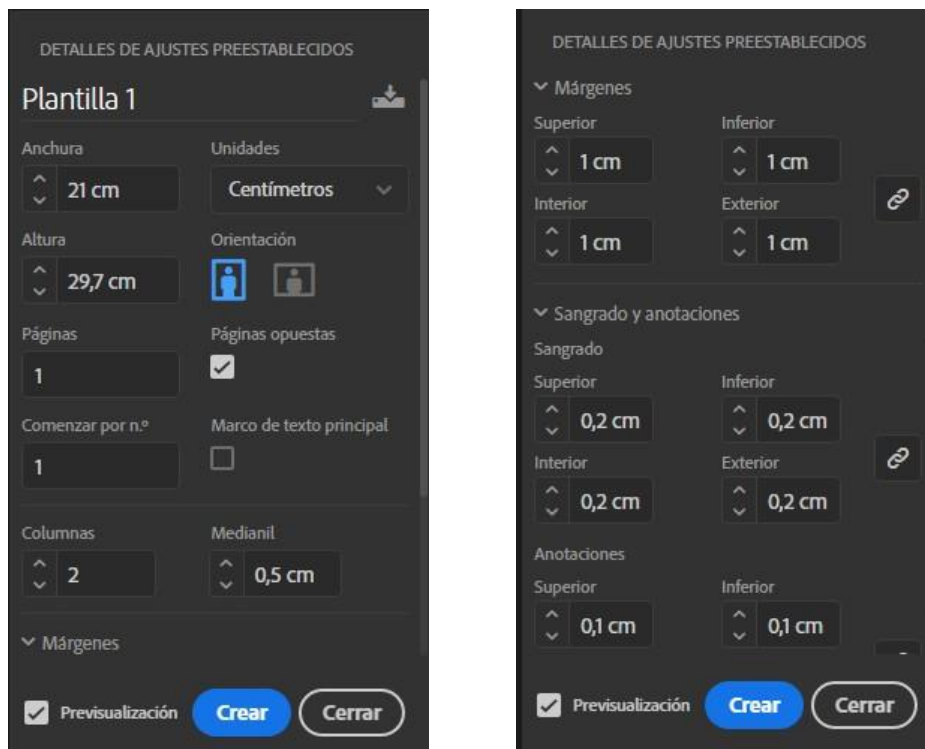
DETALLES DE AJUSTES PREESTABLECIDOS

Plantilla 1

Anchura
21 cm

Unidades
Centímetros

Altura
29,7 cm

Orientación

Páginas
1

Páginas opuestas

Comenzar por n.º
1

Marco de texto principal

Columnas
2

Medianil
0,5 cm

Márgenes

Previsualización
Crear
Cerrar

DETALLES DE AJUSTES PREESTABLECIDOS

Márgenes

Superior
1 cm

Inferior
1 cm

Interior
1 cm

Exterior
1 cm

Sangrado y anotaciones

Sangrado

Superior
0,2 cm

Inferior
0,2 cm

Interior
0,2 cm

Exterior
0,2 cm

Anotaciones

Superior
0,1 cm

Inferior
0,1 cm

Previsualización
Crear
Cerrar